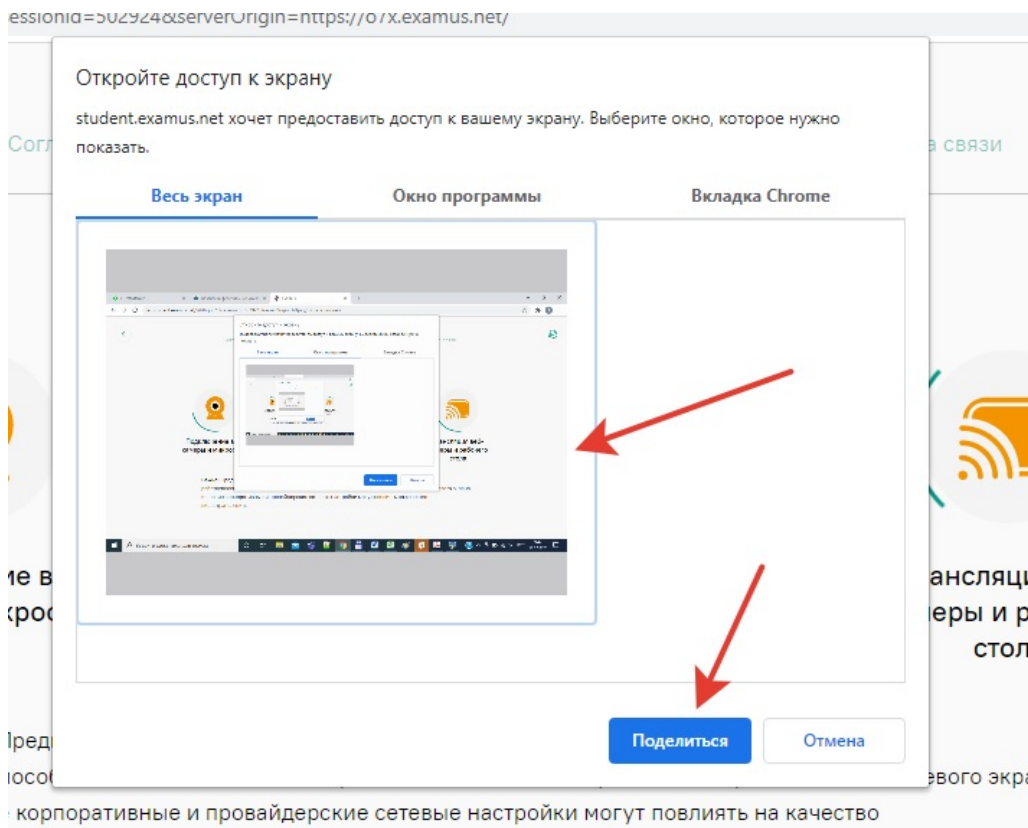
essionid=502924&serverOrigin=https://67x.examus.net/

Откройте доступ к экрану

student.examus.net хочет предоставить доступ к вашему экрану. Выберите окно, которое нужно показать.

Весь экран
Окно программы
Вкладка Chrome

Поделиться
Отмена

Согл
а связи
ме в
крос
ансляц
еры и р
стол
Пред
особ
евого экра
корпоративные и провайдерские сетевые настройки могут повлиять на качество